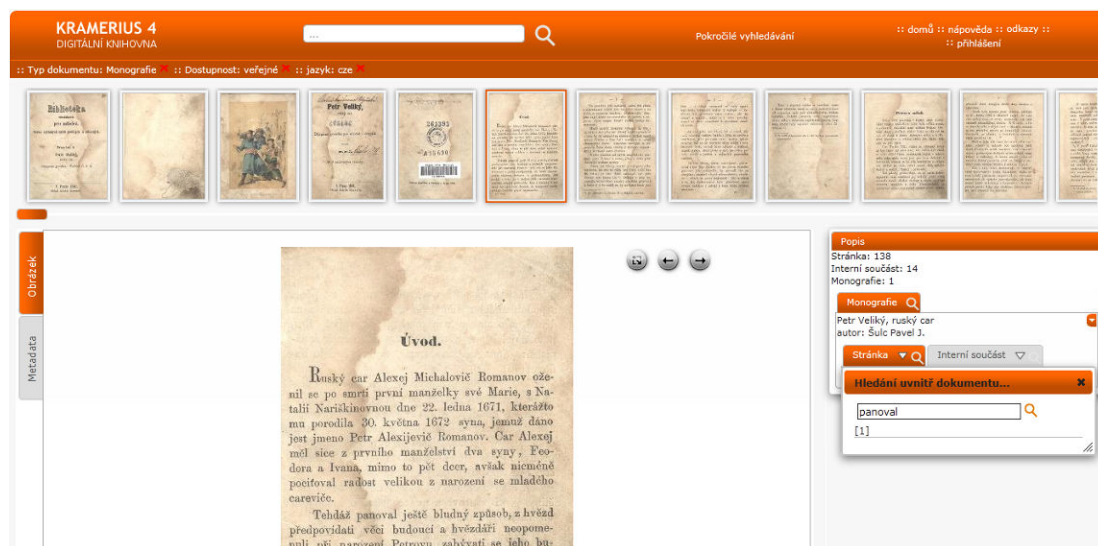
KRAMERIUS 4
DIGITÁLNÍ KNIHOVNA

...

Pokročilé vyhledávání

:: domů :: nápověda :: odkazy ::
:: přihlášení

:: Typ dokumentu: Monografie :: Dostupnost: veřejné :: jazyk: cze

Obrázek

Metadata

Úvod.

Ruský car Alexej Michalovič Romanov oženil se po smrti první manželky své Marie, s Natalií Nariškinovnou dne 22. ledna 1671, kterážto mu porodila 30. května 1672 syna, jemuž dáno jest jmeno Petr Alexijevič Romanov. Car Alexej měl sice z prvního manželství dva syny, Feodora a Ivana, mimo to pět dcer, avšak nicméně pociťoval radost velikou z narození se mladého carevice.

Tehdáž panoval ještě bludný způsob, z hvězd předpovídati věci budoucí a hvězdáři neopomenuli při narození Petrovu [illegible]

Popis
Stránka: 138
Interní součást: 14
Monografie: 1

Monografie

Petr Veliký, ruský car
autor: Šulc Pavel J.

Stránka

Interní součást

Hledání uvnitř dokumentu...

panoval

[1]